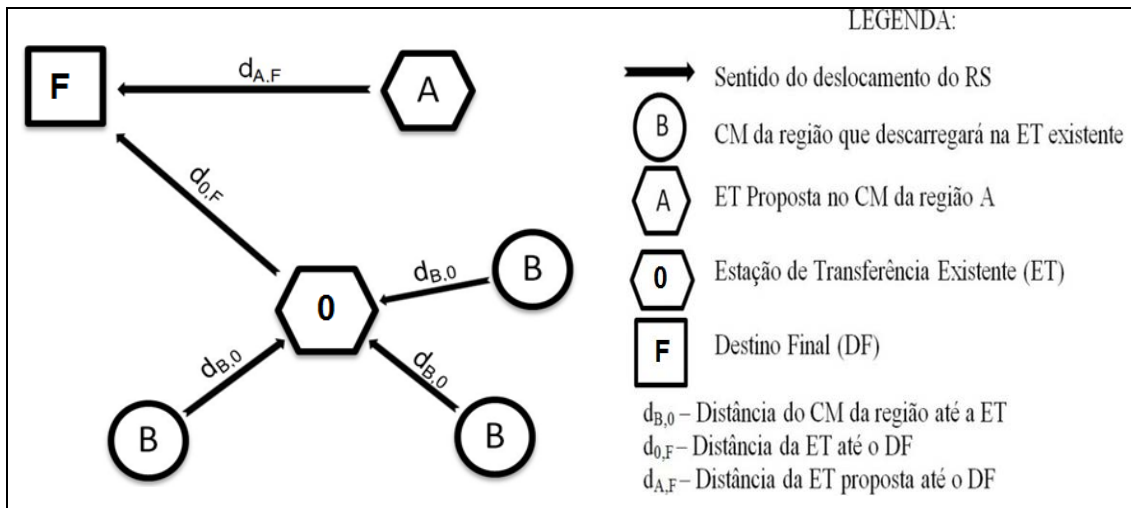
F

$d_{A,F}$

A

$d_{0,F}$

0

$d_{B,0}$

B

$d_{B,0}$

$d_{B,0}$

B

B

LEGENDA:

Sentido do deslocamento do RS

B CM da região que descarregará na ET existente

A ET Proposta no CM da região A

0 Estação de Transferência Existente (ET)

F Destino Final (DF)

$d_{B,0}$ – Distância do CM da região até a ET
$d_{0,F}$ – Distância da ET até o DF
$d_{A,F}$ – Distância da ET proposta até o DF